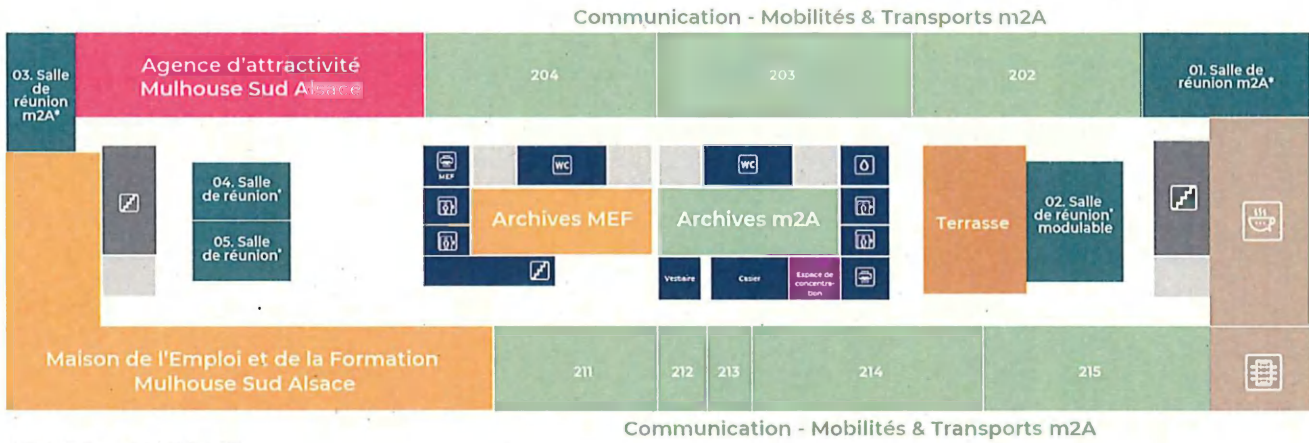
Communication - Mobilités & Transports m2A

03. Salle de réunion m2A*

Agence d'attractivité Mulhouse Sud Alsace

204

203

202

01. Salle de réunion m2A*

04. Salle de réunion*

05. Salle de réunion*

MEF

WC

WC

Archives MEF

Archives m2A

Terrasse

02. Salle de réunion* modulable

Vestiaire

Casier

Espace de concentration

Maison de l'Emploi et de la Formation Mulhouse Sud Alsace

211

212

213

214

215

Communication - Mobilités & Transports m2A